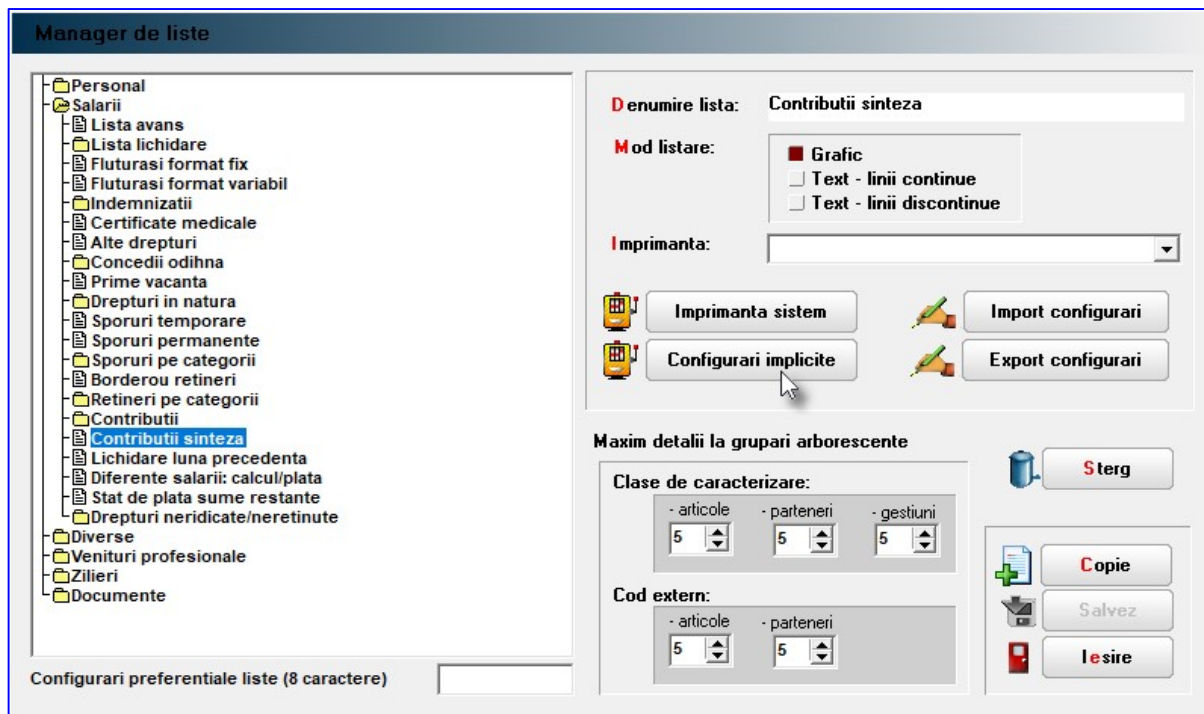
Manager de liste

Personal
Salarii
Lista avans
Lista lichidare
Fluturasi format fix
Fluturasi format variabil
Indemnizatii
Certificate medicale
Alte drepturi
Concedii odihna
Prime vacanta
Drepturi in natura
Sporuri temporare
Sporuri permanente
Sporuri pe categorii
Borderou retineri
Retineri pe categorii
Contributii
Contributii sinteza
Lichidare luna precedenta
Diferente salarii: calcul/plata
Stat de plata sume restante
Drepturi neridicate/neretinute
Diverse
Venituri profesionale
Zilieri
Documente

Configurari preferentiale liste (8 caractere)

Denumire lista: Contributii sinteza

Mod listare:
Grafic
Text - linii continue
Text - linii discontinue

Imprimanta:

Imprimanta sistem
Import configurari
Configurari implicite
Export configurari

Maxim detalii la grupari arborescente

Clase de caracterizare:
- articole 5
- parteneri 5
- gestiuni 5

Cod extern:
- articole 5
- parteneri 5

Sterg
Copie
Salvez
Iesire